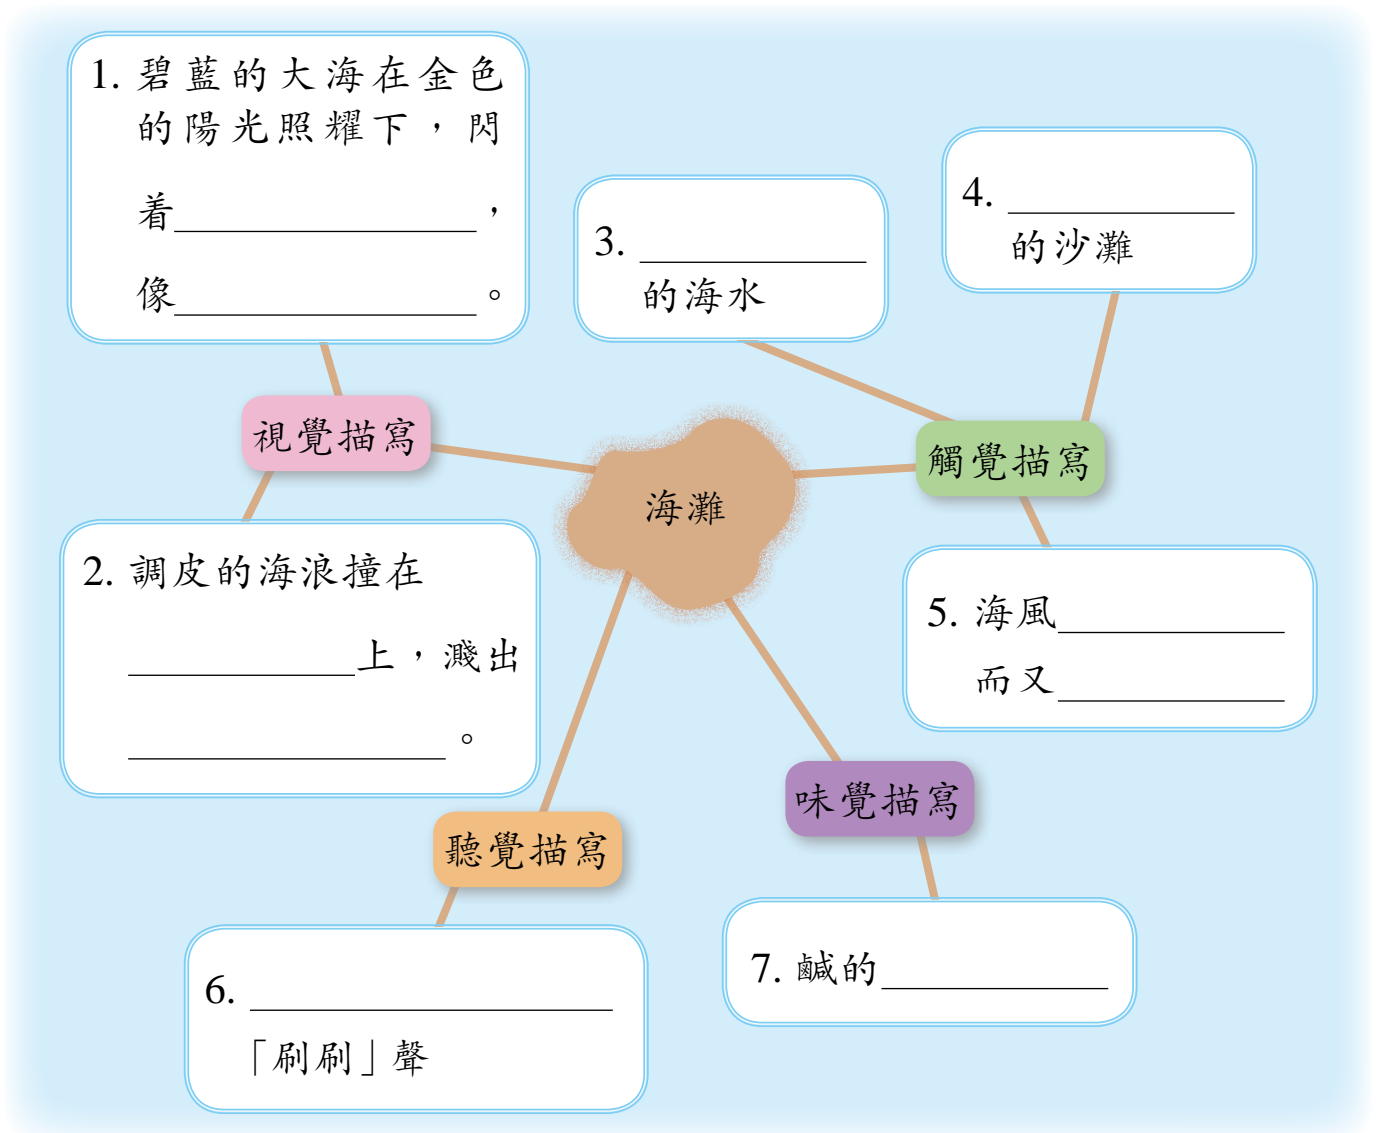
1. 碧藍的大海在金色的陽光照耀下，閃着\_\_\_\_\_\_\_\_\_\_\_\_\_\_，像\_\_\_\_\_\_\_\_\_\_\_\_\_\_。

3. \_\_\_\_\_\_\_\_\_\_\_\_ 的海水

4. \_\_\_\_\_\_\_\_\_\_\_\_ 的沙灘

視覺描寫

海灘

觸覺描寫

2. 調皮的海浪撞在\_\_\_\_\_\_\_\_\_\_\_\_上，濺出\_\_\_\_\_\_\_\_\_\_\_\_\_\_。

5. 海風\_\_\_\_\_\_\_\_\_\_\_\_而又\_\_\_\_\_\_\_\_\_\_\_\_

味覺描寫

聽覺描寫

6. \_\_\_\_\_\_\_\_\_\_\_\_\_\_「刷刷」聲

7. 鹹的\_\_\_\_\_\_\_\_\_\_\_\_